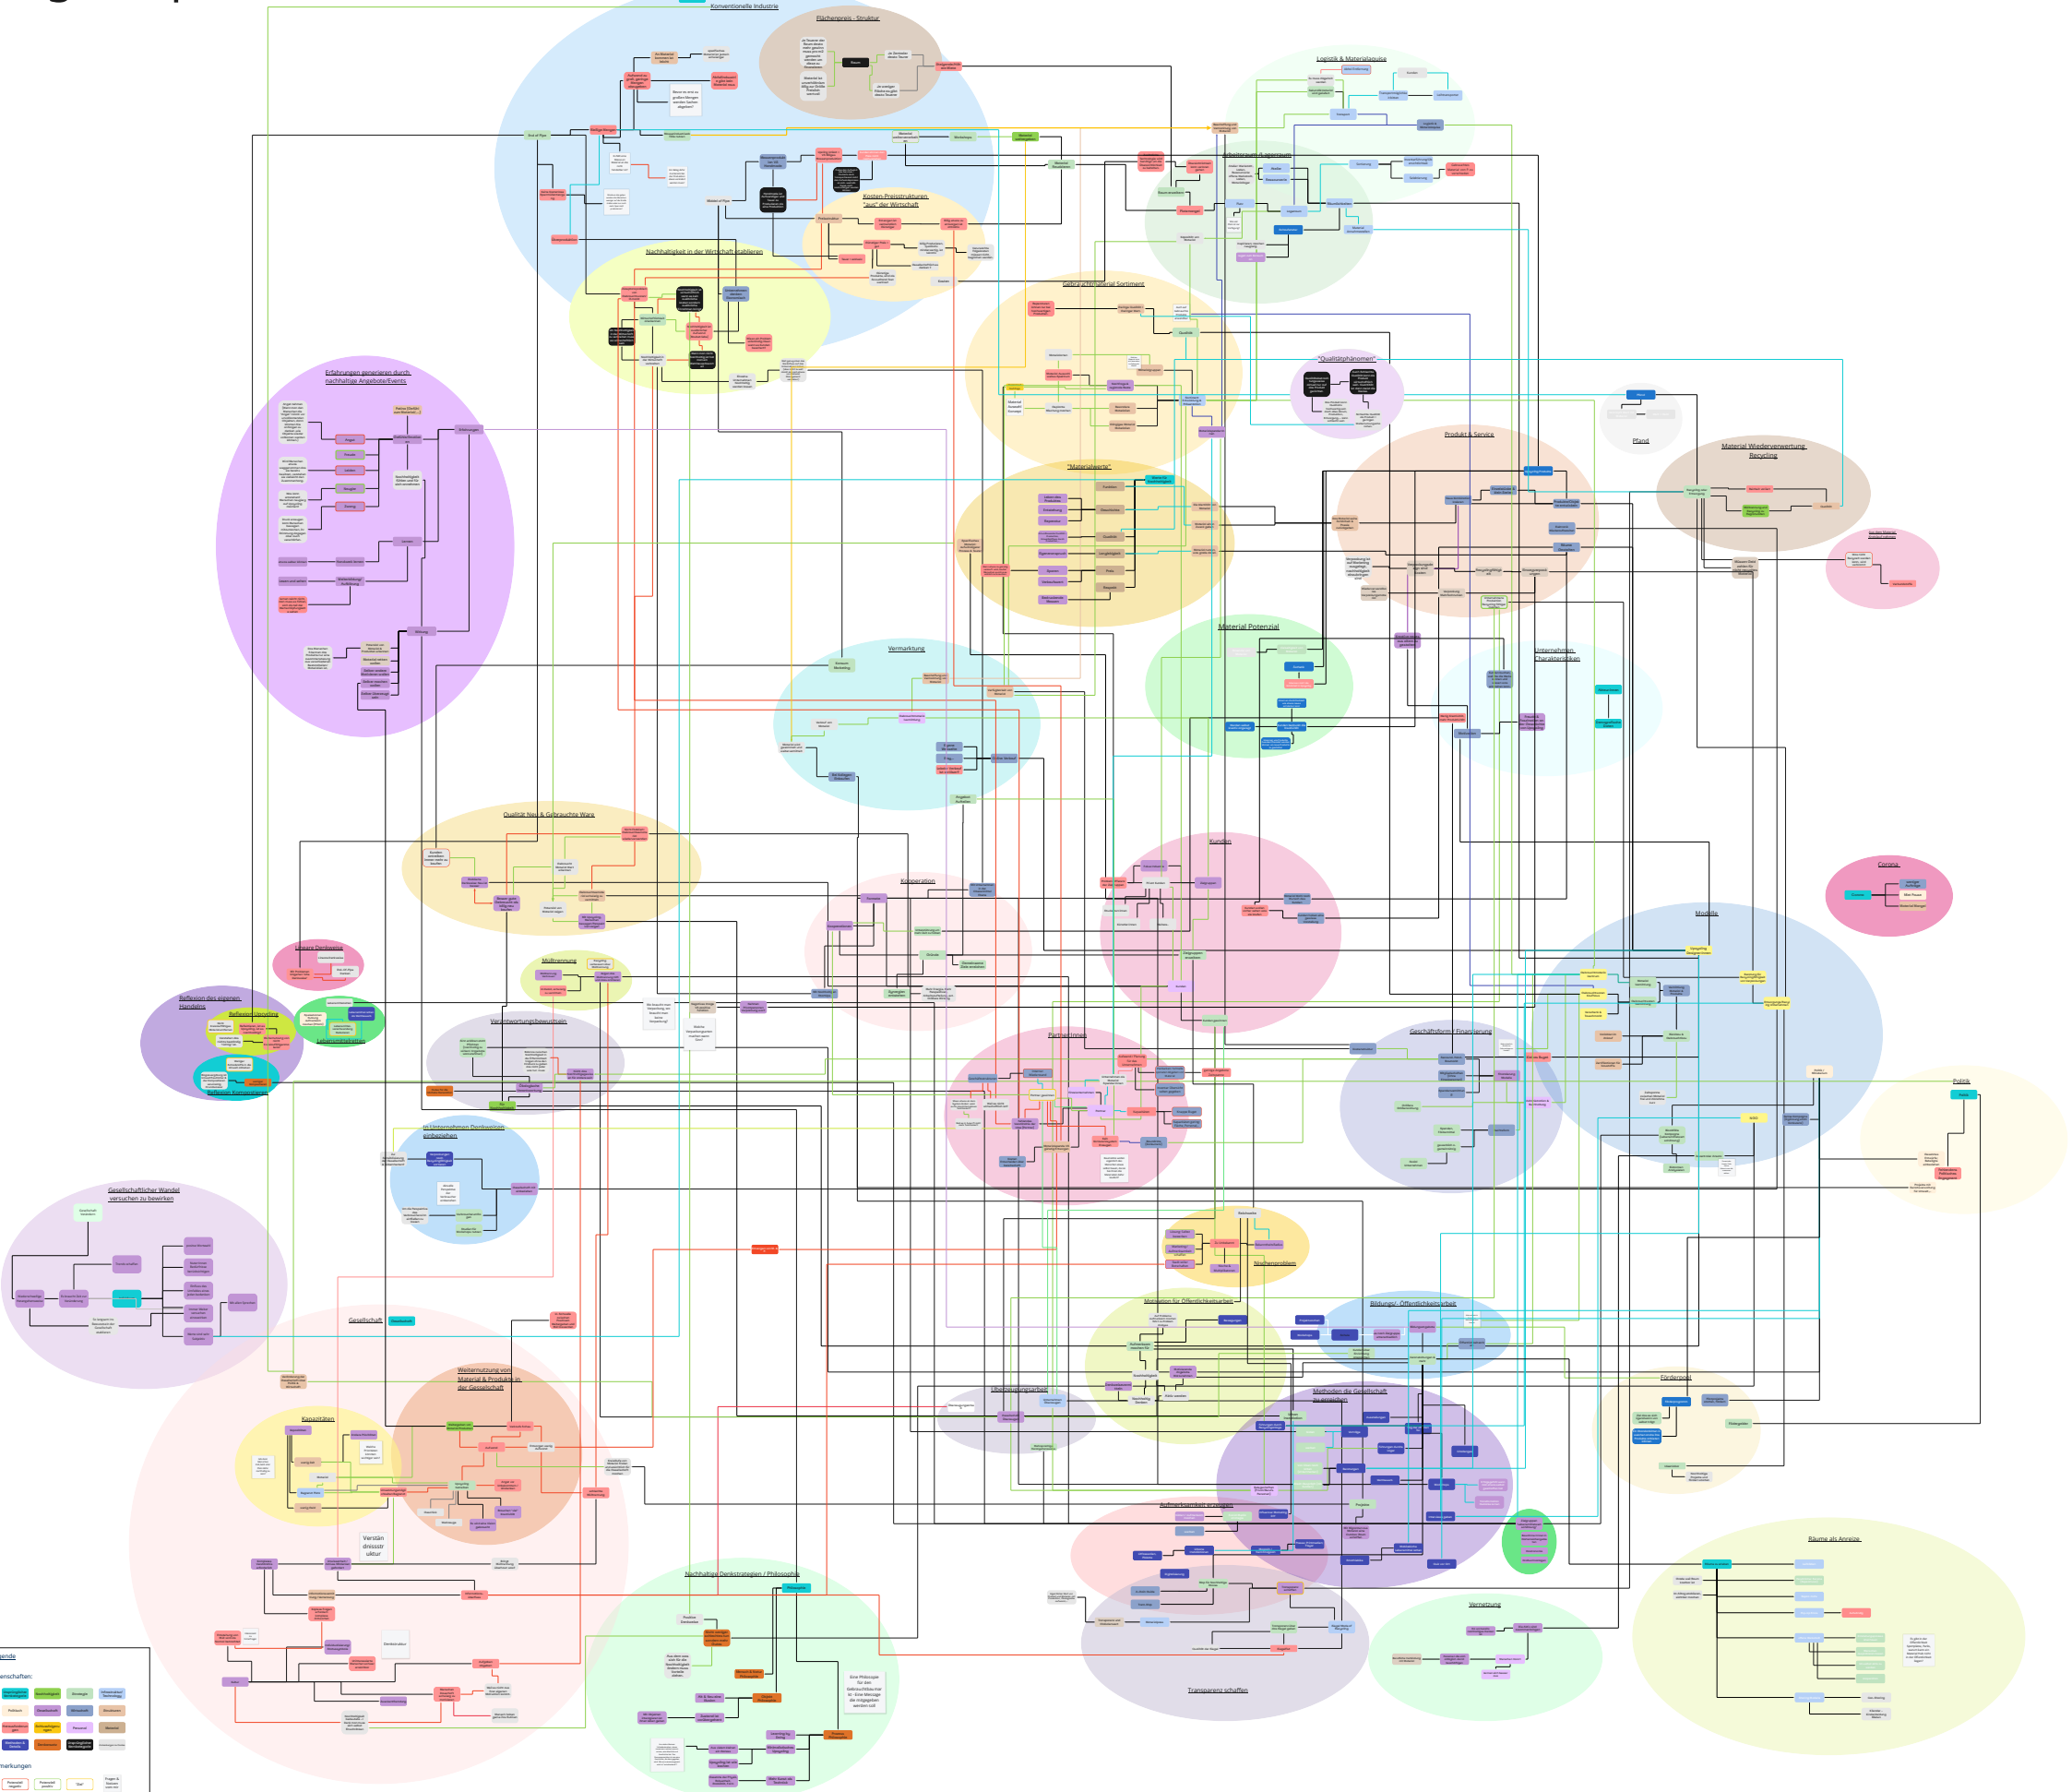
Konventionelle Industrie

Flächenpreis - Struktur

Logistik & Materialaquise

Arbeitsraum/Lagerraum

Kosten-Preisstrukturen "aus" der Wirtschaft

Nachhaltigkeit in der Wirtschaft etablieren

Gebrauchtmaterial Sortiment

"Qualitätphänomen"

Erfahrungen generieren durch nachhaltige Angebote/Events

Produkt & Service

Pfand

Material Wiederverwertung Recycling

"Materialwerte"

Material Potenzial

Vermarktung

Unternehmen Charakteristiken

Qualität Neu & Gebrauchte Ware

Kunden

Corona

Kooperation

Modelle

Lineare Denkweise

Mülltrennung

Reflexion des eigenen Handelns

Reflexion Upcycling

Lebensmittelsektor

Reflexion Konsumverhalten

Verantwortungsbewusstsein

PartnerInnen

Geschäftsform / Finanzierung

Politik

Im Unternehmen Denkweisen einbeziehen

Gesellschaftlicher Wandel versuchen zu bewirken

Nischenproblem

Gesellschaft

Motivation für Öffentlichkeitsarbeit

Bildungs/-Öffentlichkeitsarbeit

Weiternutzung von Material & Produkt in der Gesellschaft

Kapazitäten

Förderpool

Lebensdauer

Methoden die Gesellschaft zu erreichen

Verständnisstruktur

Aufmerksamkeit erzeugen

Nachhaltige Denkstrategien / Philosophie

Räume als Anreize

Vernetzung

Transparenz schaffen

Legende

Eigenschaften:

Anmerkungen